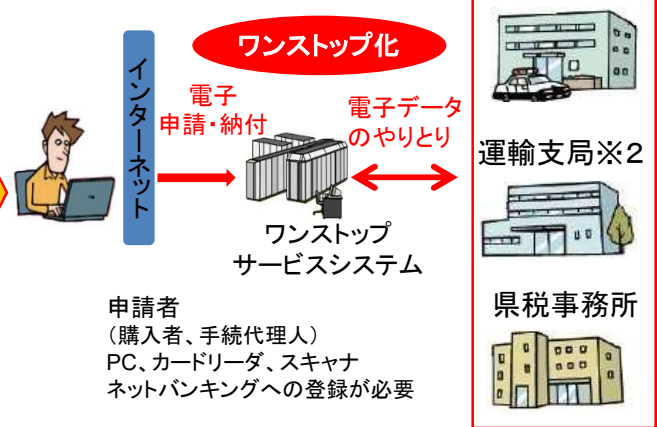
ワンストップ化

インターネット

電子
申請・納付

電子データ
のやりとり

ワンストップ
サービスシステム

運輸支局※2

県税事務所

申請者
（購入者、手続代理人）
PC、カードリーダ、スキャナ
ネットバンキングへの登録が必要